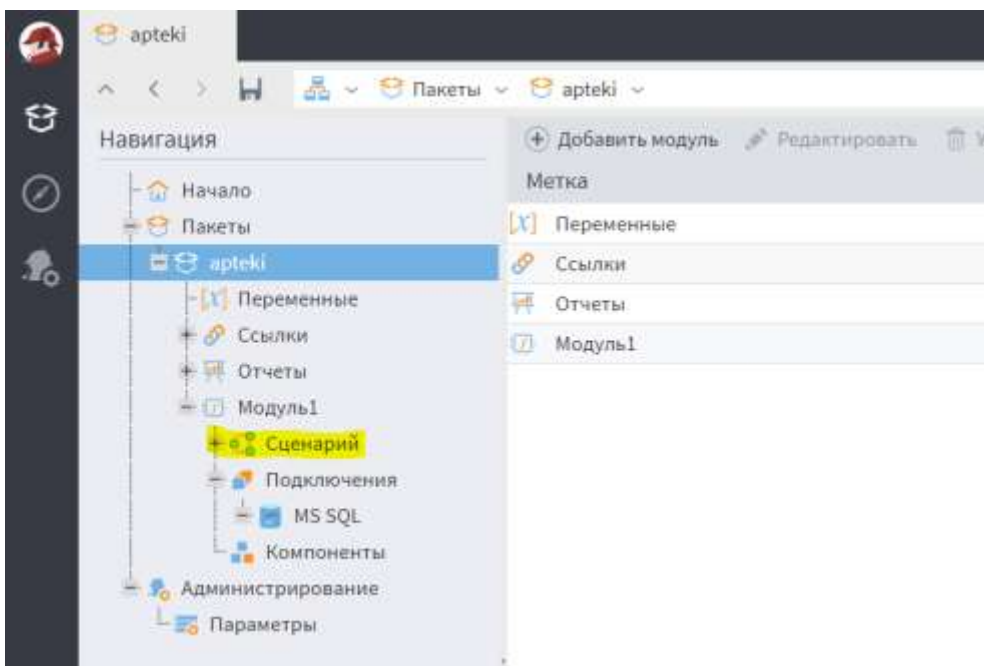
apteki

Пакеты apteki

Навигация

Начало
Пакеты
apteki
[X] Переменные
Ссылки
Отчеты
Модуль1
Сценарий
Подключения
MS SQL
Компоненты
Администрирование
Параметры

Добавить модуль Редактировать

Метка

| Метка |
|---|
| [X] Переменные |
| Ссылки |
| Отчеты |
| Модуль1 |